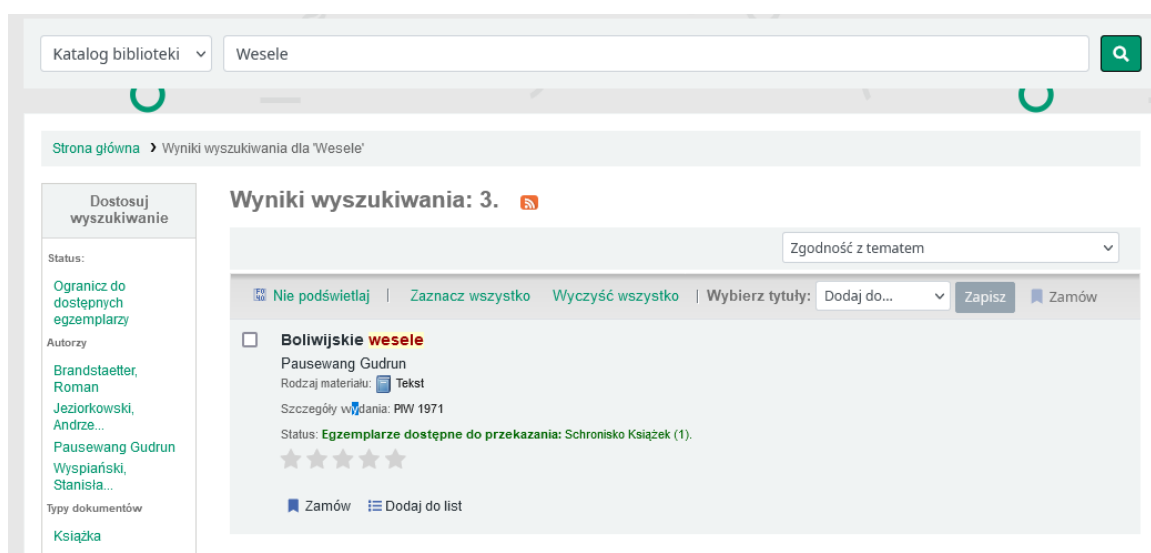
Katalog biblioteki

Wesele

Strona główna › Wyniki wyszukiwania dla 'Wesele'

Dostosuj wyszukiwanie

Status:

Ogranicz do dostępnych egzemplarzy

Autorzy

Brandstaetter, Roman

Jeziorkowski, Andrze...

Pausewang Gudrun

Wyspiański, Stanisła...

Typy dokumentów

Książka

Wyniki wyszukiwania: 3.

Zgodność z tematem

Nie podświetlaj | Zaznacz wszystko Wyczyść wszystko | Wybierz tytuły: Dodaj do... Zapisz Zamów

Boliwijskie wesele

Pausewang Gudrun

Rodzaj materiału: Tekst

Szczegóły wydania: PIW 1971

Status: Egzemplarze dostępne do przekazania: Schronisko Książek (1).

Zamów Dodaj do list